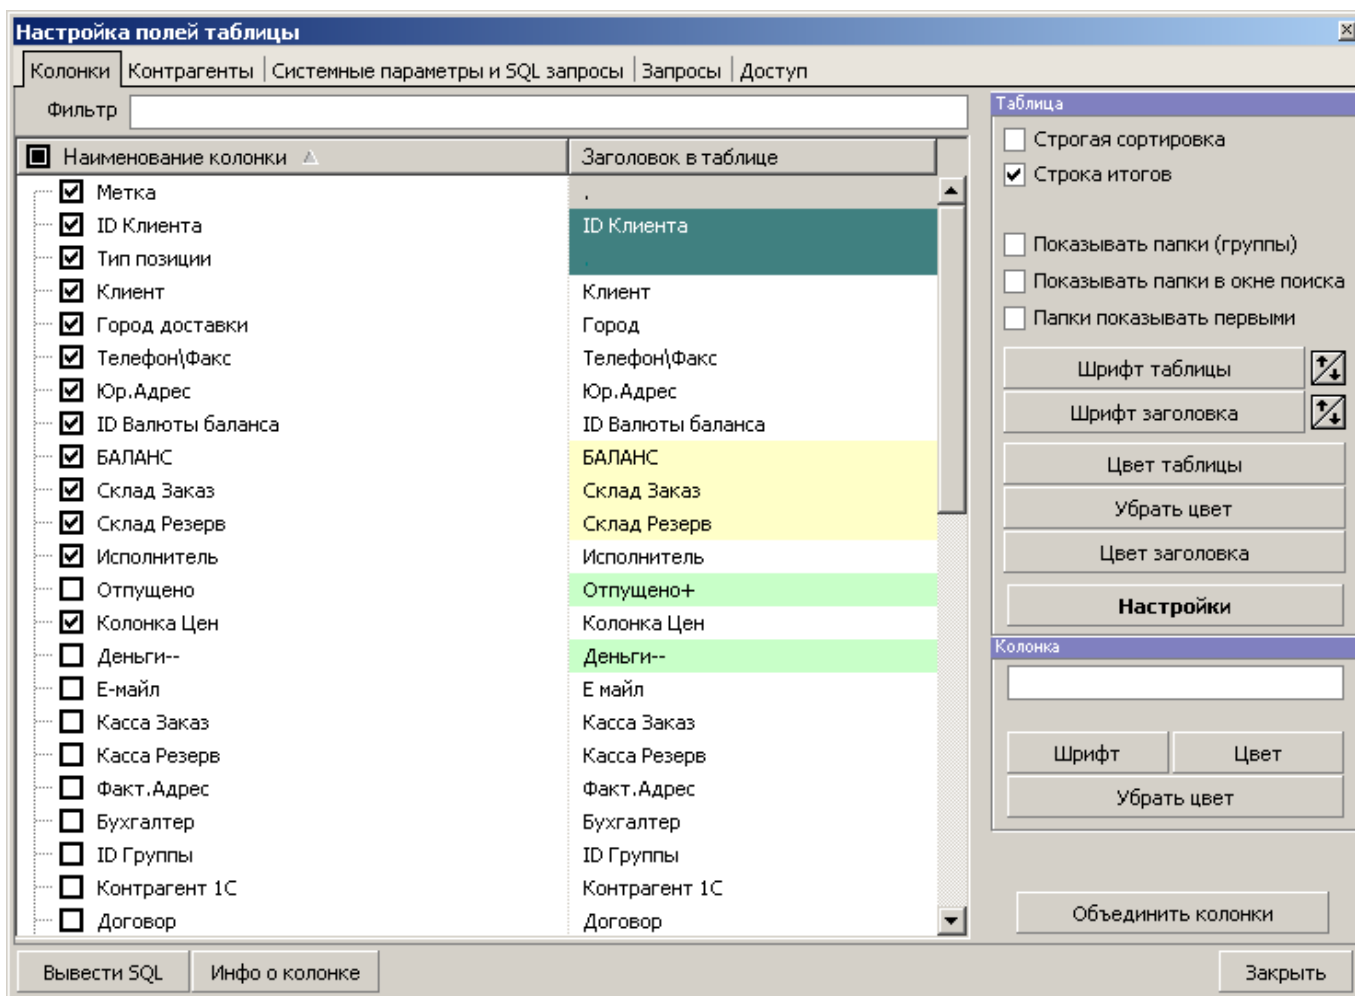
Настройка полей таблицы

Колонки | Контрагенты | Системные параметры и SQL запросы | Запросы | Доступ

Фильтр

| Наименование колонки | Заголовок в таблице |
|---|---|
| Метка | . |
| ID Клиента | ID Клиента |
| Тип позиции | . |
| Клиент | Клиент |
| Город доставки | Город |
| Телефон\Факс | Телефон\Факс |
| Юр.Адрес | Юр.Адрес |
| ID Валюты баланса | ID Валюты баланса |
| БАЛАНС | БАЛАНС |
| Склад Заказ | Склад Заказ |
| Склад Резерв | Склад Резерв |
| Исполнитель | Исполнитель |
| Отпущено | Отпущено+ |
| Колонка Цен | Колонка Цен |
| Деньги-- | Деньги-- |
| Е-майл | Е майл |
| Касса Заказ | Касса Заказ |
| Касса Резерв | Касса Резерв |
| Факт.Адрес | Факт.Адрес |
| Бухгалтер | Бухгалтер |
| ID Группы | ID Группы |
| Контрагент 1С | Контрагент 1С |
| Договор | Договор |

Таблица
Строгая сортировка
Строка итогов
Показывать папки (группы)
Показывать папки в окне поиска
Папки показывать первыми
Шрифт таблицы
Шрифт заголовка
Цвет таблицы
Убрать цвет
Цвет заголовка
Настройки

Колонка
Шрифт
Цвет
Убрать цвет

Объединить колонки

Вывести SQL
Инфо о колонке
Закрыть